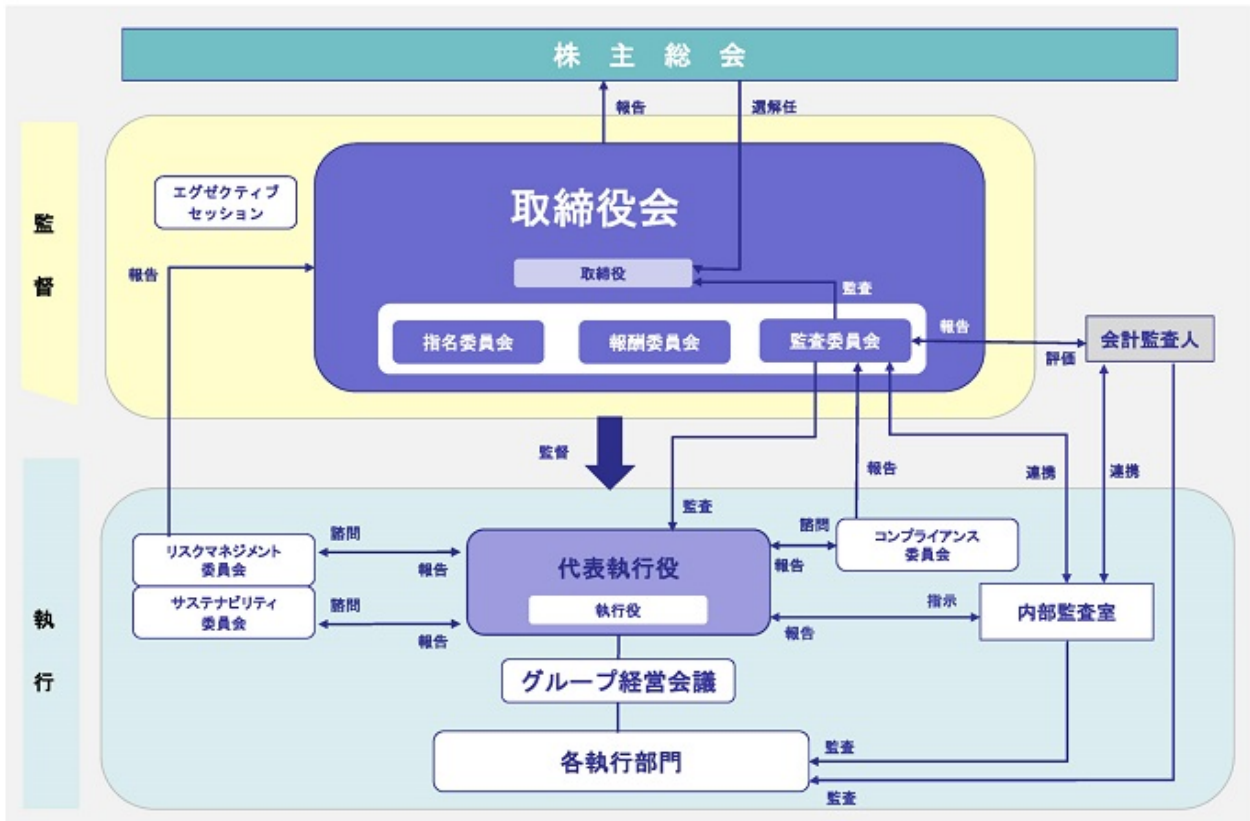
株主総会

報告
選解任

監督

エグゼクティブセッション

取締役会

取締役

報告

監査

指名委員会
報酬委員会
監査委員会

報告

会計監査人

評価

監督

報告

連携
連携

執行

監査

諮問

リスクマネジメント委員会

報告

代表執行役

諮問

コンプライアンス委員会

報告

サステナビリティ委員会

諮問

執行役

指示

内部監査室

報告

報告

グループ経営会議

各執行部門

監査

監査